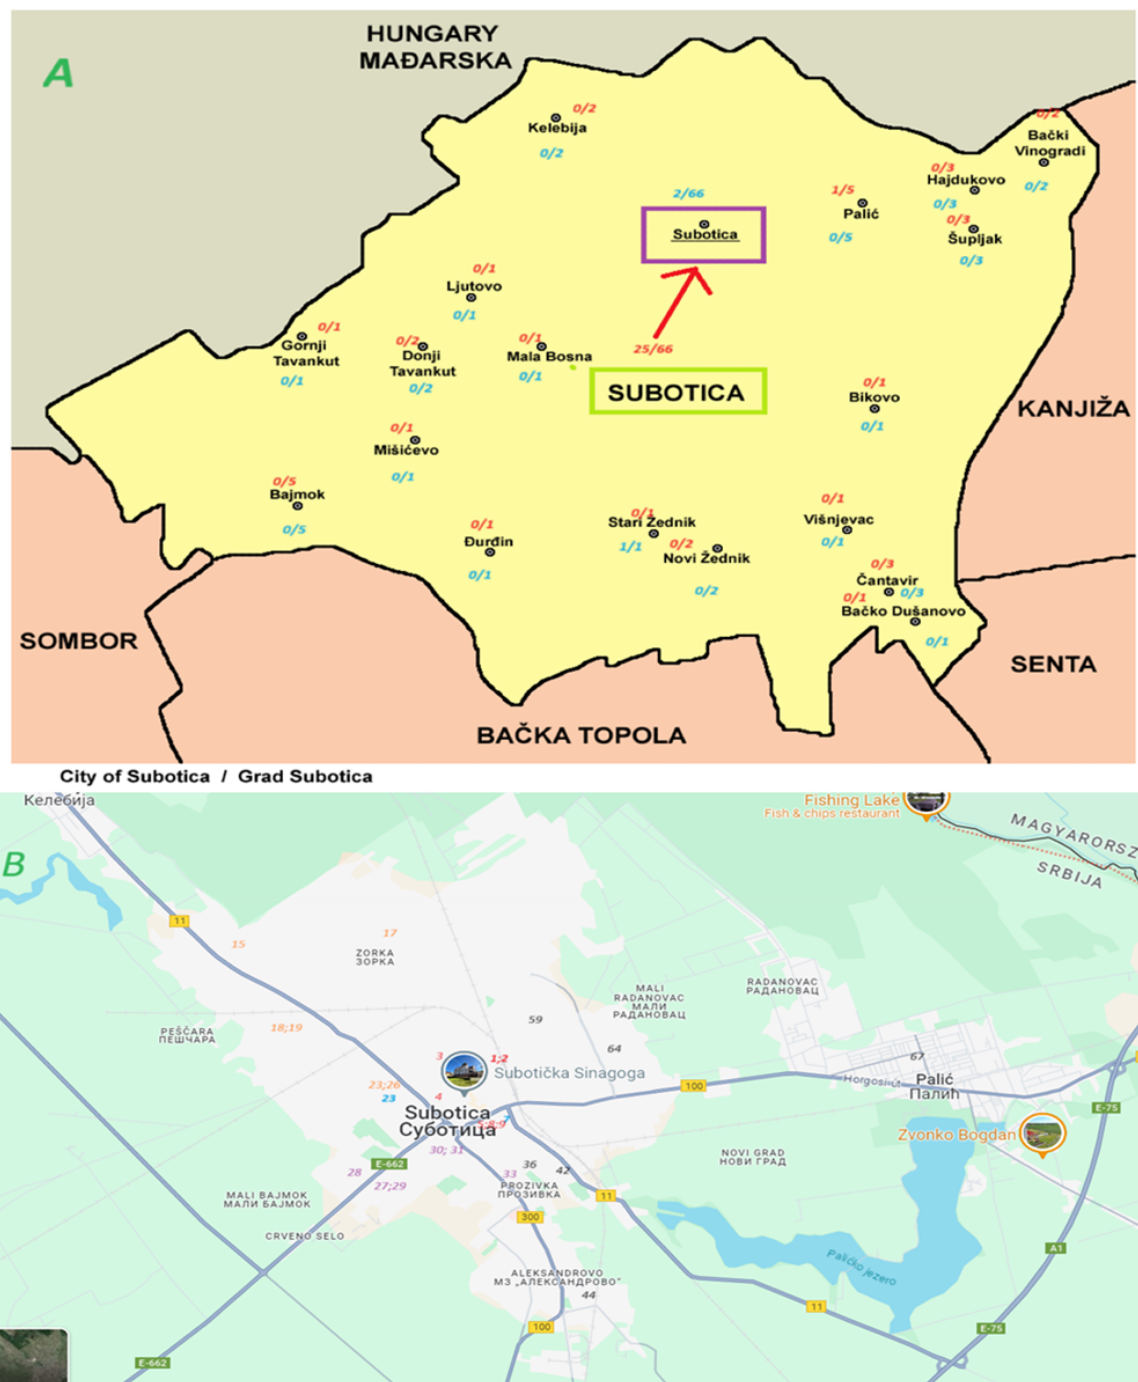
A

HUNGARY
MAĐARSKA

0/2
Kelebija
0/2

0/2
Bački Vinogradi
0/2

0/3
Hajdukovo
0/3

1/5
Palić
0/5

2/66
Subotica

0/3
Šupljak
0/3

0/1
Ljutovo
0/1

0/1
Gornji Tavankut
0/1

0/2
Donji Tavankut
0/2

0/1
Mala Bosna
0/1

25/66

SUBOTICA

0/1
Bikovo
0/1

KANJIŽA

0/1
Mišićevo
0/1

0/5
Bajmok
0/5

0/1
Đurđin
0/1

0/1
Stari Žednik
1/1

0/2
Novi Žednik
0/2

0/1
Višnjevac
0/1

0/3
Čantavir
0/1
0/3
Bačko Dušanovo
0/1

SOMBOR

SENTA

BAČKA TOPOLA

City of Subotica / Grad Subotica

Келебија

B

Fishing Lake
Fish & chips restaurant

MAGYARORSZ
SRBIJA

11
15
17
ZORKA
ЗОРКА

MALI RADANOVAC
МАЛИ РАДАНОВАЦ

RADANOVAC
РАДАНОВАЦ

59

PEŠČARA
ПЕШЧАРА
18;19

64

3
1;2
Subotička Sinagoga
100
Horgoši
67
Palić
Палић

23;26
23
4
Subotica
Суботица
8;9
E-662
30; 31
36
42
33
28
27;29
PROZIVKA
ПРОЗИВКА
11

NOVI GRAD
НОВИ ГРАД

Zvonko Bogdan

E-75

MALI BAJMOK
МАЛИ БАЈМОК

300

CRVENO SELO

ALEKSANDROVO
МЗ „АЛЕКСАНДРОВО"
44

Palićko jezero

A1

11

100

E-75

E-662